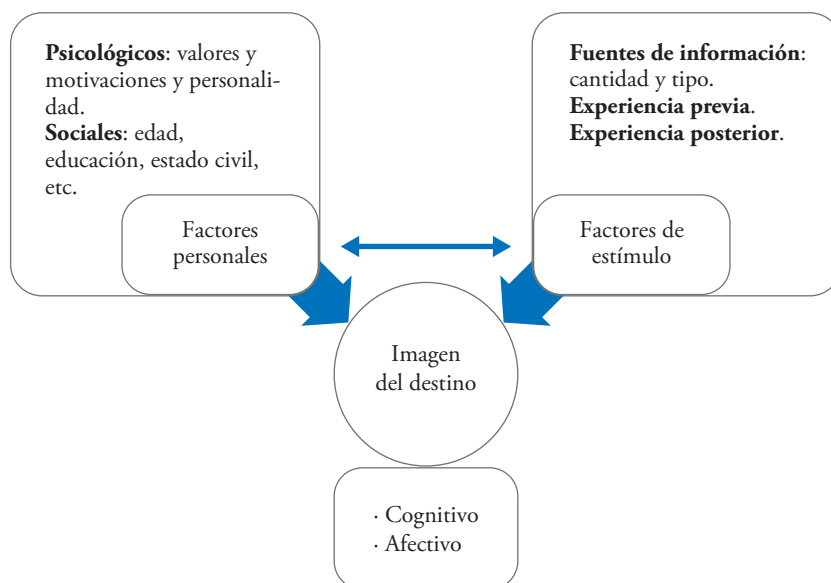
**Psicológicos**: valores y motivaciones y personalidad.
**Sociales**: edad, educación, estado civil, etc.

Factores personales

**Fuentes de información**: cantidad y tipo.
**Experiencia previa**.
**Experiencia posterior**.

Factores de estímulo

Imagen del destino

· Cognitivo
· Afectivo